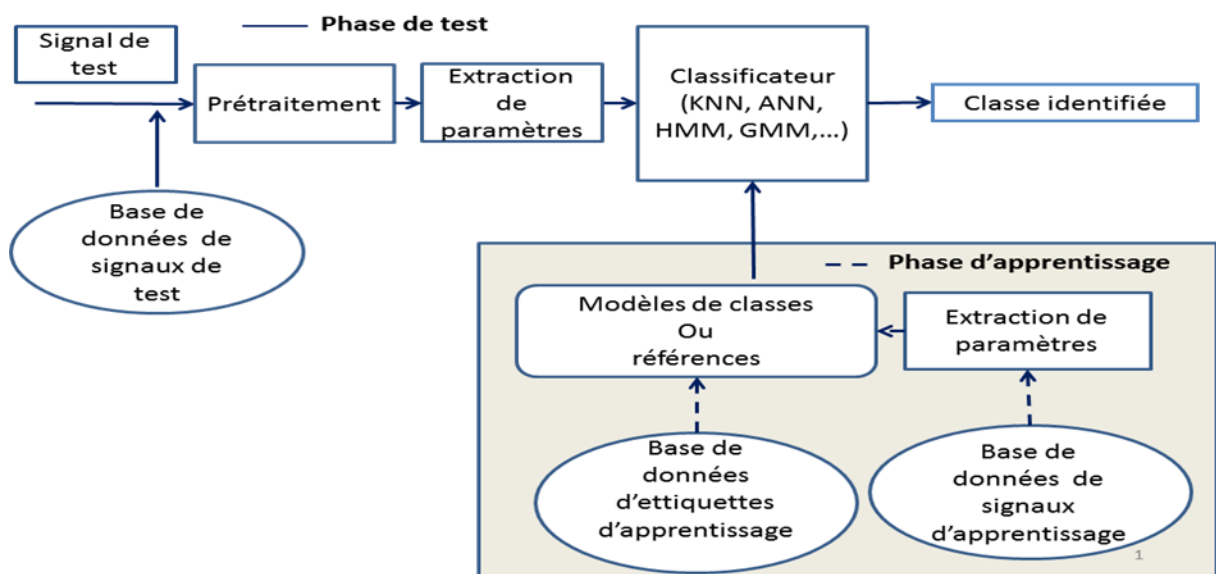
Phase de test

Signal de test

Prétraitement

Extraction de paramètres

Classificateur (KNN, ANN, HMM, GMM,...)

Classe identifiée

Base de données de signaux de test

Phase d'apprentissage

Modèles de classes Ou références

Extraction de paramètres

Base de données d'ettiquettes d'apprentissage

Base de données de signaux d'apprentissage

1